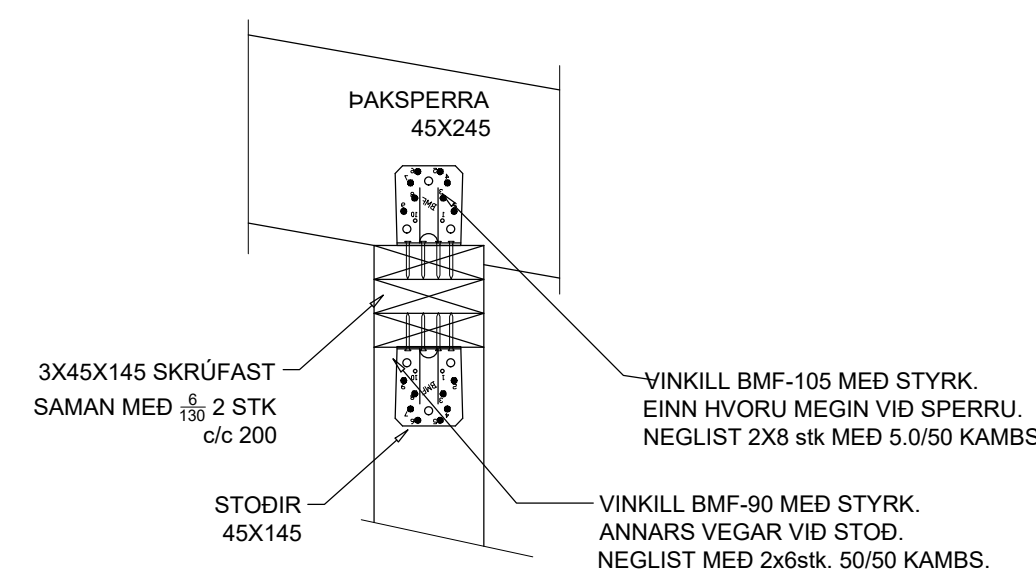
ÞAKSPERRA
45X245

3X45X145 SKRÚFAST
SAMAN MEÐ $\frac{6}{130}$ 2 STK
c/c 200

STOÐIR
45X145

VINKILL BMF-105 MEÐ STYRK.
EINN HVORU MEGIN VIÐ SPERRU.
NEGLIST 2X8 stk MEÐ 5.0/50 KAMBS

VINKILL BMF-90 MEÐ STYRK.
ANNARS VEGAR VIÐ STOÐ.
NEGLIST MEÐ 2x6stk. 50/50 KAMBS.